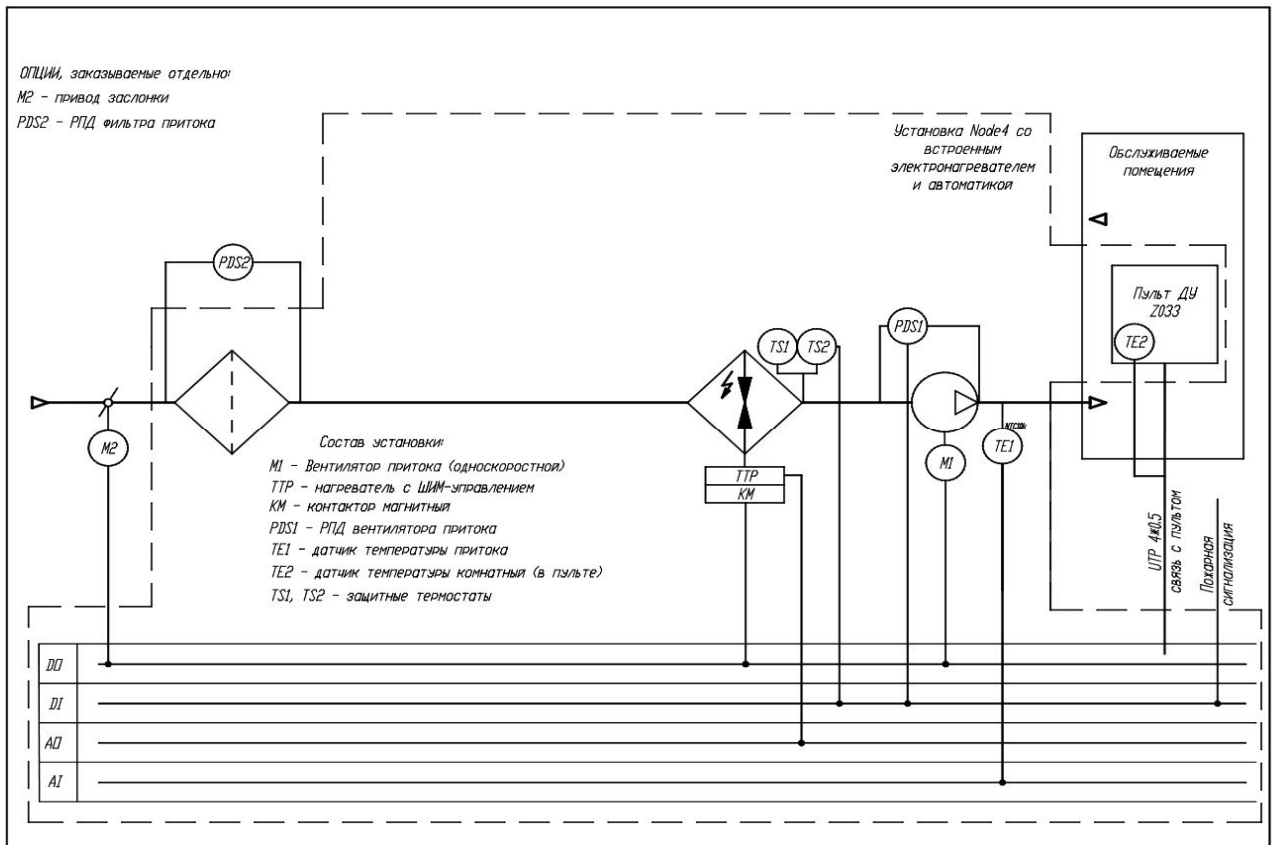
ОПЦИИ, заказываемые отдельно:
M2 - привод заслонки
PDS2 - РПД фильтра притока

Установка Node4 со встроенным электронагревателем и автоматикой

Обслуживаемые помещения

Пульт ДУ Z033

TE2

PDS2

TS1 TS2

PDS1

M2

M1

TE1

NTC10k

TTP
KM

Состав установки:
M1 - Вентилятор притока (односкоростной)
TTP - нагреватель с ШИМ-управлением
KM - контактор магнитный
PDS1 - РПД вентилятора притока
TE1 - датчик температуры притока
TE2 - датчик температуры комнатный (в пульте)
TS1, TS2 - защитные термостаты

UTP 4ж0,5
связь с пультом

Пожарная сигнализация

DO
DI
AO
AI